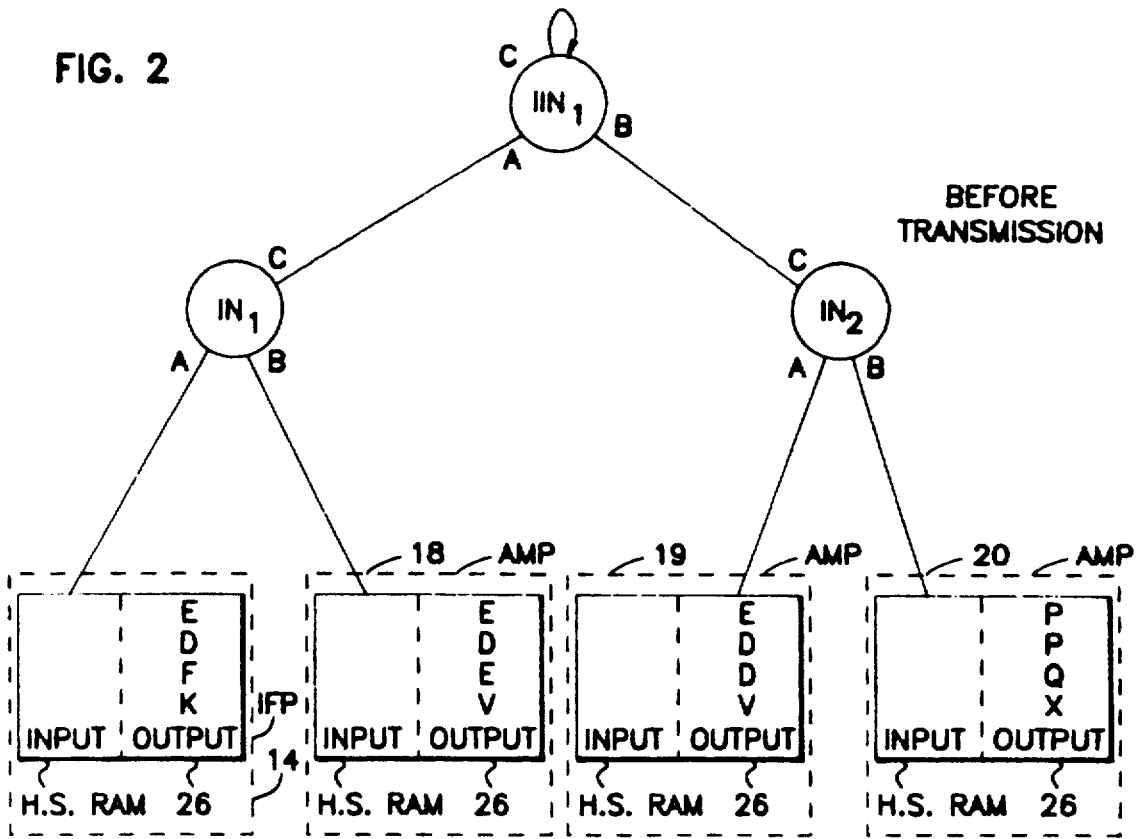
FIG. 2

C
$IIN_1$
B
A

BEFORE TRANSMISSION

C
$IN_1$
A
B

C
$IN_2$
A
B

18 AMP
19 AMP
20 AMP

| INPUT | E D F K OUTPUT |
|---|---|

IFP
14

H.S. RAM 26

| INPUT | E D E V OUTPUT |
|---|---|

H.S. RAM 26

| INPUT | E D D V OUTPUT |
|---|---|

H.S. RAM 26

| INPUT | P P Q X OUTPUT |
|---|---|

H.S. RAM 26